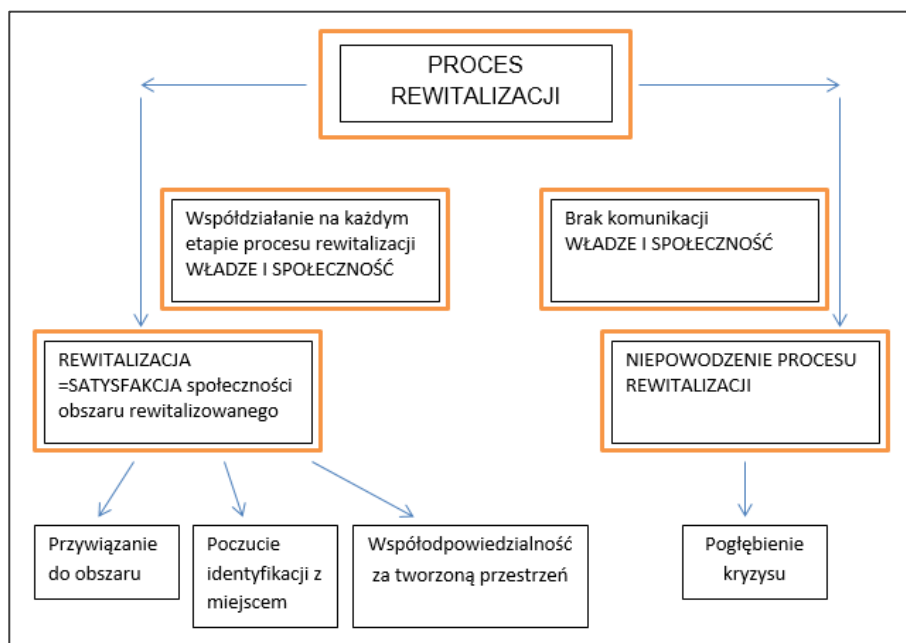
PROCES REWITALIZACJI

Współdziałanie na każdym etapie procesu rewitalizacji WŁADZE I SPOŁECZNOŚĆ

Brak komunikacji WŁADZE I SPOŁECZNOŚĆ

REWITALIZACJA =SATYSFAKCJA społeczności obszaru rewitalizowanego

NIEPOWODZENIE PROCESU REWITALIZACJI

Przywiązanie do obszaru

Poczucie identyfikacji z miejscem

Współodpowiedzialność za tworzoną przestrzeń

Pogłębienie kryzysu